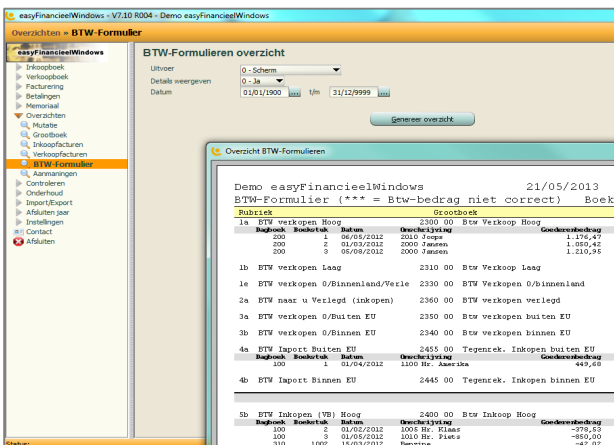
easyFinancieelWindows - V7.10 R004 - Demo easyFinancieelWindows

Overzichten » BTW-Formulier

easyFinancieelWindows

Inkoopboek
Verkoopboek
Facturering
Betalingen
Memoriaal
Overzichten
Mutatie
Grootboek
Inkoopfacturen
Verkoopfacturen
BTW-Formulier
Aanmaningen
Controleren
Onderhoud
Import/Export
Afsluiten jaar
Instellingen
Contact
Afsluiten

BTW-Formulieren overzicht

Uitvoer 0 - Scherm
Details weergeven 0 - Ja
Datum 01/01/1900 t/m 31/12/9999

Genereer overzicht

Overzicht BTW-Formulieren

Demo easyFinancieelWindows 21/05/2013
BTW-Formulier (*** = Btw-bedrag niet correct) Boek

| Rubriek | | Grootboek | |
|---|---|---|---|
| 1a BTW verkopen Hoog | | 2300 00 | Btw Verkoop Hoog |

| Dagboek | Boekstuk | Datum | Omschrijving | Goederenbedrag |
|---|---|---|---|---|
| 200 | 1 | 06/05/2012 | 2010 Joops | 1.176,47 |
| 200 | 2 | 01/03/2012 | 2000 Jansen | 1.050,42 |
| 200 | 3 | 05/08/2012 | 2000 Jansen | 1.210,95 |

1b BTW verkopen Laag 2310 00 Btw Verkoop Laag

1e BTW verkopen 0/Binnenland/Verle 2330 00 BTW verkopen 0/binnenland

2a BTW naar u Verlegd (inkopen) 2360 00 BTW verkopen verlegd

3a BTW verkopen 0/Buiten EU 2350 00 BTW verkopen buiten EU

3b BTW verkopen 0/Binnen EU 2340 00 BTW verkopen binnen EU

4a BTW Import Buiten EU 2455 00 Tegenrek. Inkopen buiten EU

| Dagboek | Boekstuk | Datum | Omschrijving | Goederenbedrag |
|---|---|---|---|---|
| 100 | 1 | 01/04/2012 | 1100 Hr. Amerika | 449,68 |

4b BTW Import Binnen EU 2445 00 Tegenrek. Inkopen binnen EU

5b BTW Inkopen (VB) Hoog 2400 00 BTW Inkoop Hoog

| Dagboek | Boekstuk | Datum | Omschrijving | Goederenbedrag |
|---|---|---|---|---|
| 100 | 2 | 01/02/2012 | 1005 Hr. Klaas | -378,53 |
| 100 | 3 | 01/05/2012 | 1010 Hr. Piets | -850,00 |
| 310 | 1002 | 15/03/2012 | Benzine | -42,02 |

Status: